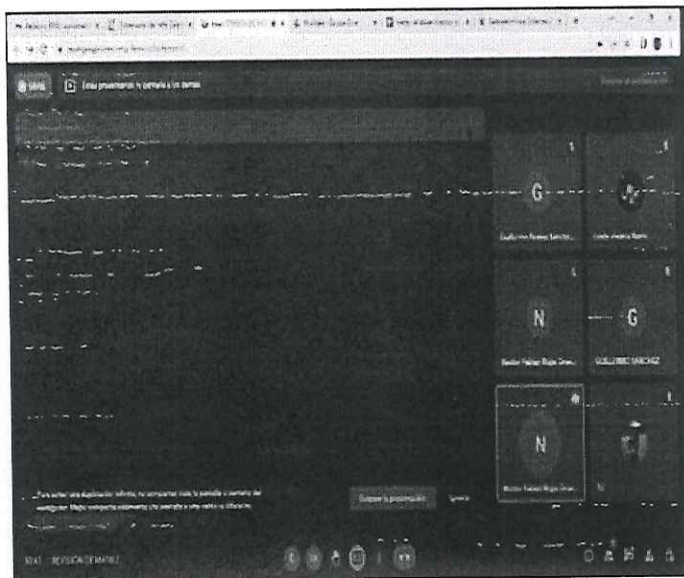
Estás presentando tu pantalla a los demás

G

Guillermo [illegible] Sanchez

N

Nestor Fabian Rojas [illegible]

G

GUILLERMO SANCHEZ

N

Nestor Fabian Rojas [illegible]

Tú

Para evitar una duplicación infinita, no compartas toda tu pantalla o ventana del navegador. Mejor comparte solamente una pestaña o una ventana diferente.

Detener la presentación

Ignorar

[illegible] | REVISION DE MATRIZ